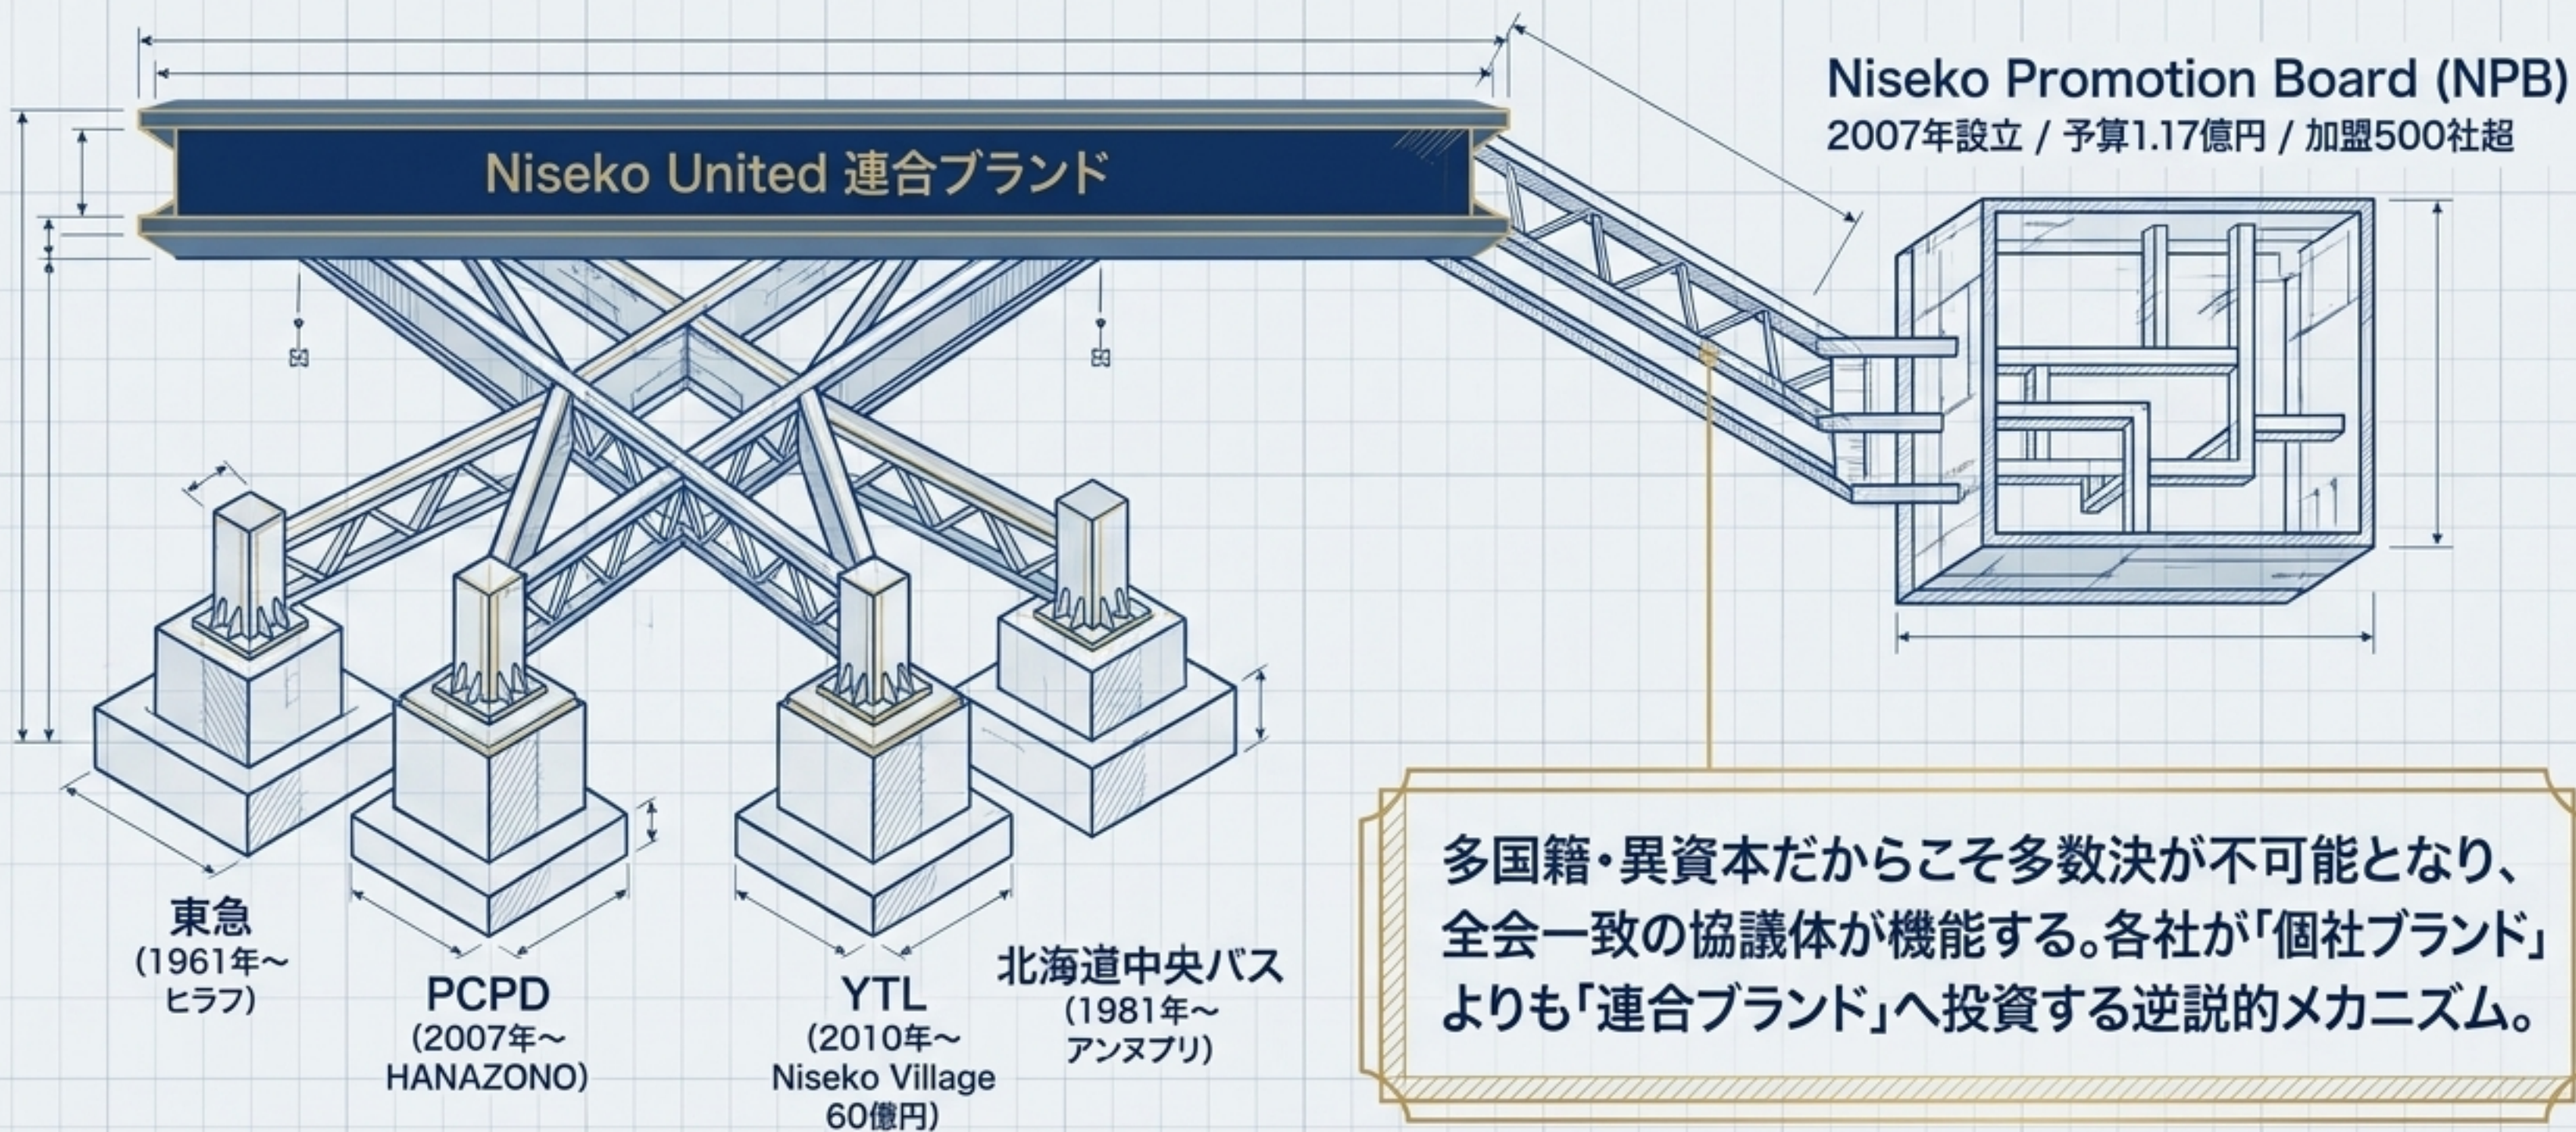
Niseko Promotion Board (NPB)
2007年設立 / 予算1.17億円 / 加盟500社超

Niseko United 連合ブランド

東急
(1961年～
ヒラフ)

PCPD
(2007年～
HANAZONO)

YTL
(2010年～
Niseko Village
60億円)

北海道中央バス
(1981年～
アンヌプリ)

多国籍・異資本だからこそ多数決が不可能となり、全会一致の協議体が機能する。各社が「個社ブランド」よりも「連合ブランド」へ投資する逆説的メカニズム。